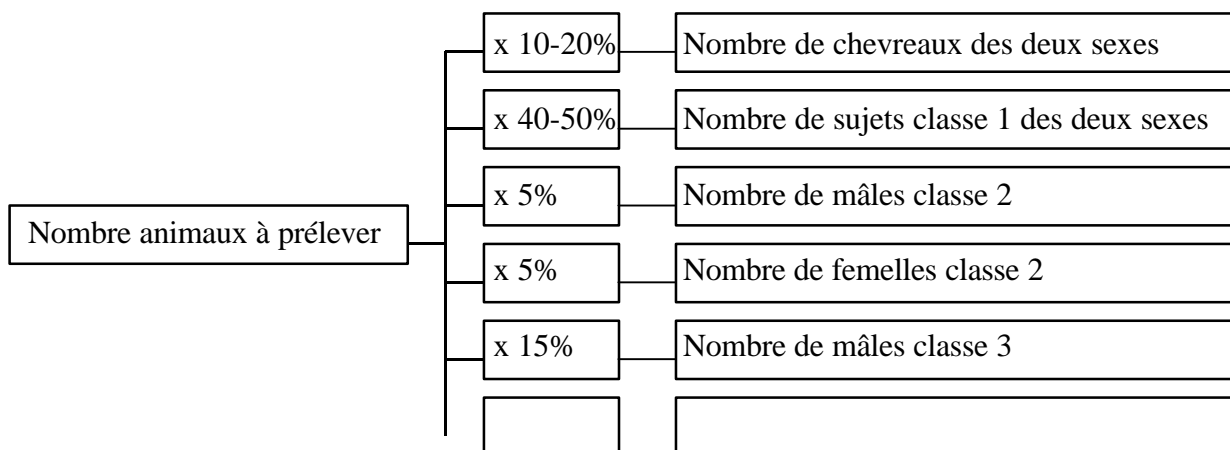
Nombre animaux à prélever

x 10-20%
Nombre de chevreaux des deux sexes

x 40-50%
Nombre de sujets classe 1 des deux sexes

x 5%
Nombre de mâles classe 2

x 5%
Nombre de femelles classe 2

x 15%
Nombre de mâles classe 3